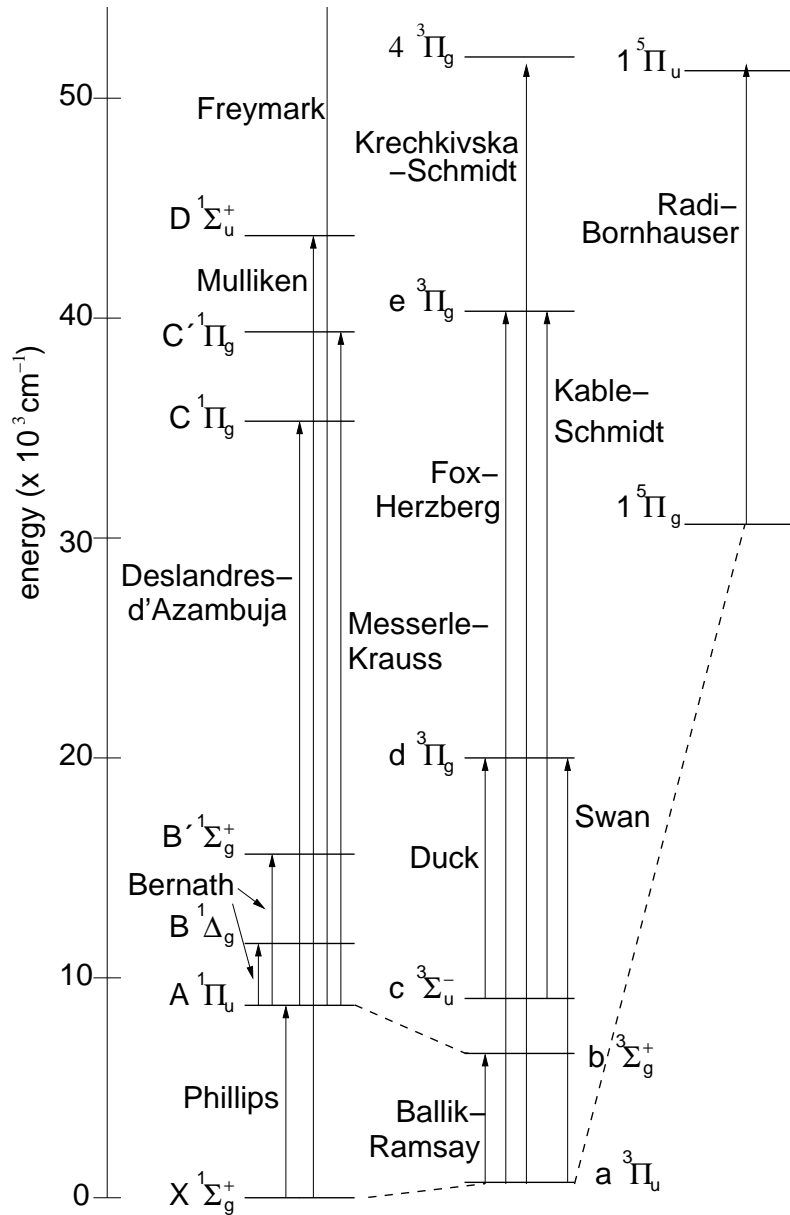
energy (x $10^3$ cm$^{-1}$)

50
40
30
20
10
0

Freymark

$D\ ^1\Sigma_u^+$

Mulliken

$C'\ ^1\Pi_g$

$C\ ^1\Pi_g$

Deslandres–d'Azambuja

Messerle–Krauss

$B'\ ^1\Sigma_g^+$

Bernath

$B\ ^1\Delta_g$

$A\ ^1\Pi_u$

Phillips

$X\ ^1\Sigma_g^+$

$4\ ^3\Pi_g$

Krechkivska–Schmidt

$e\ ^3\Pi_g$

Kable–Schmidt

Fox–Herzberg

$d\ ^3\Pi_g$

Swan

Duck

$c\ ^3\Sigma_u^-$

$b\ ^3\Sigma_g^+$

Ballik–Ramsay

$a\ ^3\Pi_u$

$1\ ^5\Pi_u$

Radi–Bornhauser

$1\ ^5\Pi_g$